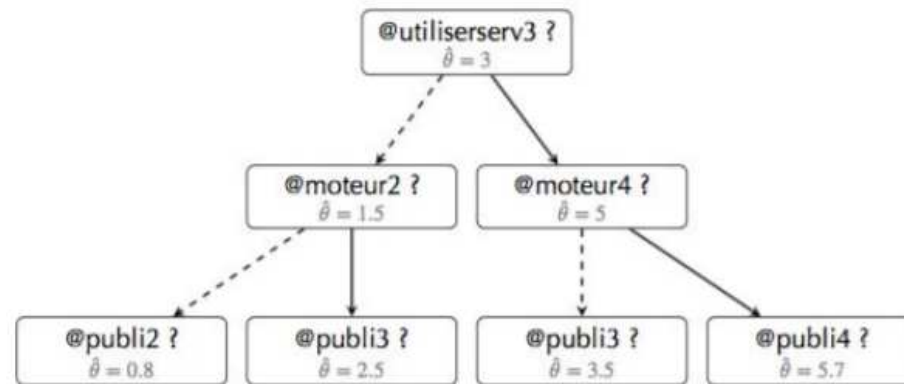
@utiliserserv3 ?
$\hat{\theta} = 3$

@moteur2 ?
$\hat{\theta} = 1.5$

@moteur4 ?
$\hat{\theta} = 5$

@publi2 ?
$\hat{\theta} = 0.8$

@publi3 ?
$\hat{\theta} = 2.5$

@publi3 ?
$\hat{\theta} = 3.5$

@publi4 ?
$\hat{\theta} = 5.7$